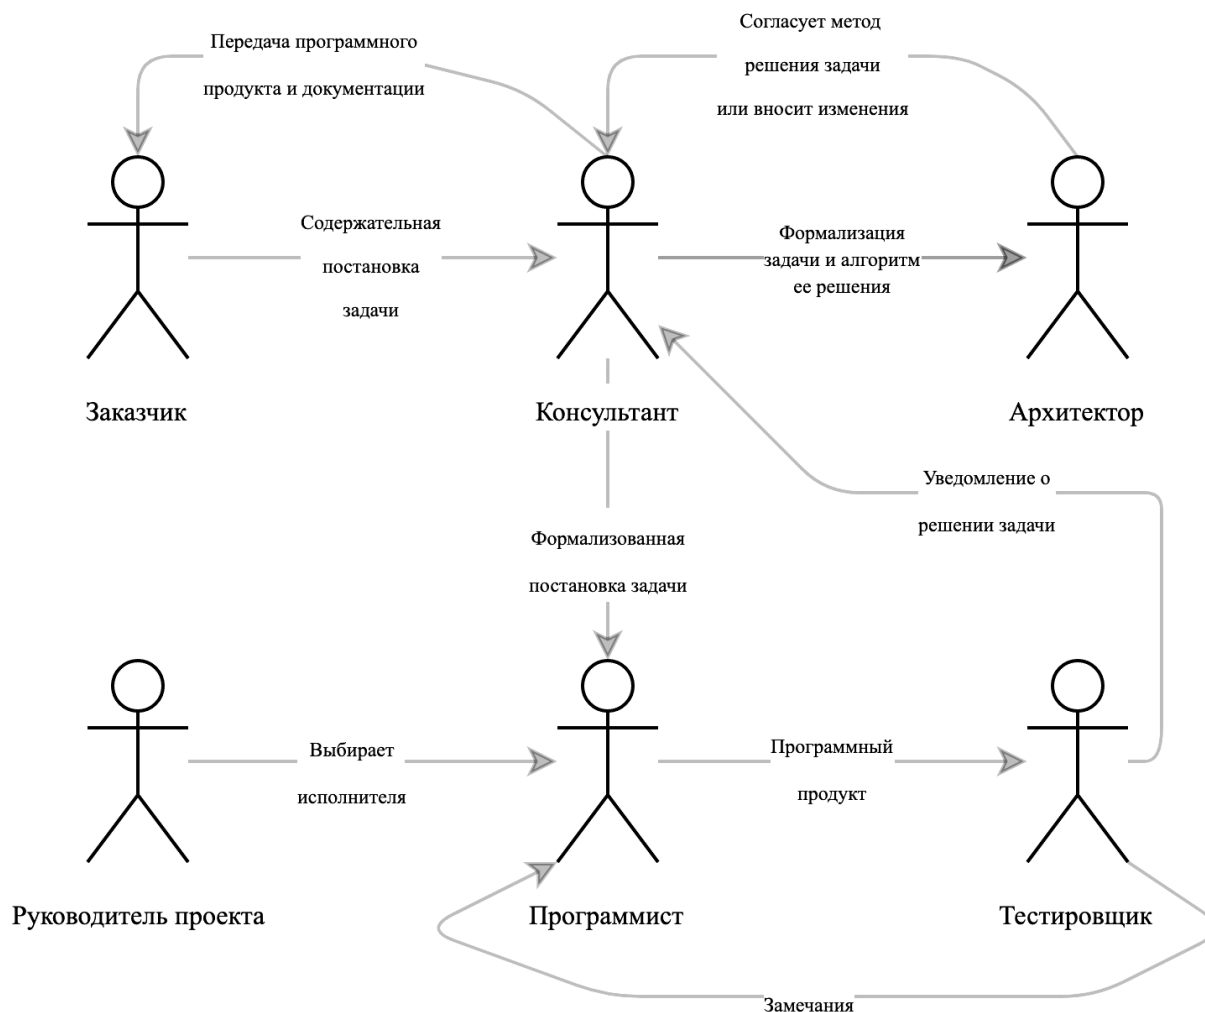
Передача программного продукта и документации

Согласует метод решения задачи или вносит изменения

Содержательная постановка задачи

Формализация задачи и алгоритм ее решения

Заказчик

Консультант

Архитектор

Уведомление о решении задачи

Формализованная постановка задачи

Выбирает исполнителя

Программный продукт

Руководитель проекта

Программист

Тестировщик

Замечания